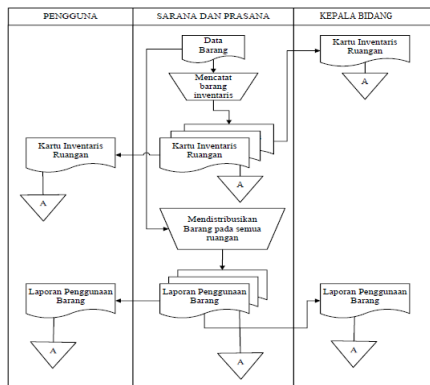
| PENGGUNA | SARANA DAN PRASANA | KEPALA BIDANG |
|---|---|---|

Data Barang

Mencatat barang inventaris

Kartu Inventaris Ruangan

A

Mendistribusikan Barang pada semua ruangan

Laporan Penggunaan Barang

A

Kartu Inventaris Ruangan

A

Laporan Penggunaan Barang

A

Kartu Inventaris Ruangan

A

Laporan Penggunaan Barang

A